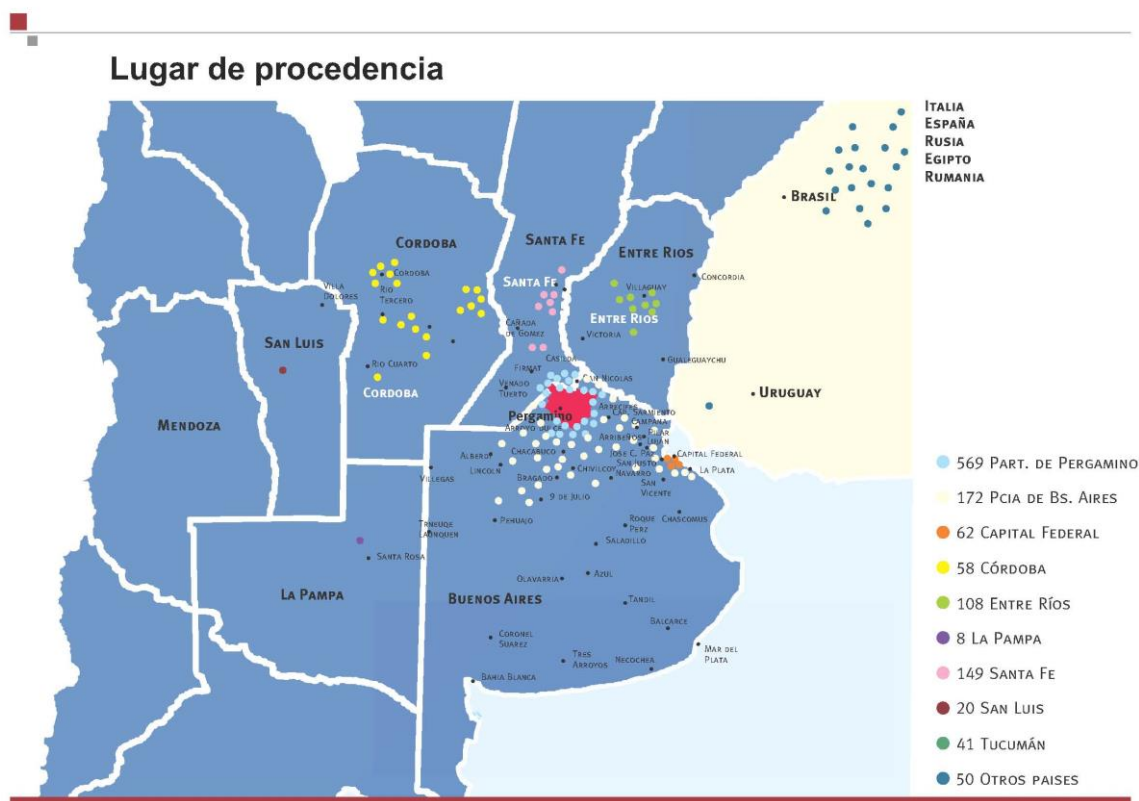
Lugar de procedencia

Italia
España
Rusia
Egipto
Rumania

Brasil

Cordoba
Santa Fe
Entre Rios
Cordoba
Villa Dolores
Rio Tercero
Santa Fe
Villaguay
Concordia
Entre Rios
Cañada de Gomez
Victoria
San Luis
Rio Cuarto
Cordoba
Casilda
Gualeguaychu
Firmat
Venado Tuerto
San Nicolas
Uruguay
Mendoza
Pergamino
Arrecifes
Arroyo Dulce
Sarmiento
Campana
Pilar
Arribeños
Lujan
Alberdi
Chacabuco
Capital Federal
Lincoln
Jose C. Paz
San Justo
La Plata
Villegas
Bragado
Chivilcoy
Navarro
San Vicente
9 de Julio
Pehuajo
Roque Perez
Chascomus
Trenque Lauquen
Saladillo
Santa Rosa
Olavarria
Azul
La Pampa
Buenos Aires
Tandil
Balcarce
Coronel Suarez
Tres Arroyos
Necochea
Mar del Plata
Bahia Blanca

569 Part. de Pergamino
172 Pcia de Bs. Aires
62 Capital Federal
58 Córdoba
108 Entre Ríos
8 La Pampa
149 Santa Fe
20 San Luis
41 Tucumán
50 Otros paises